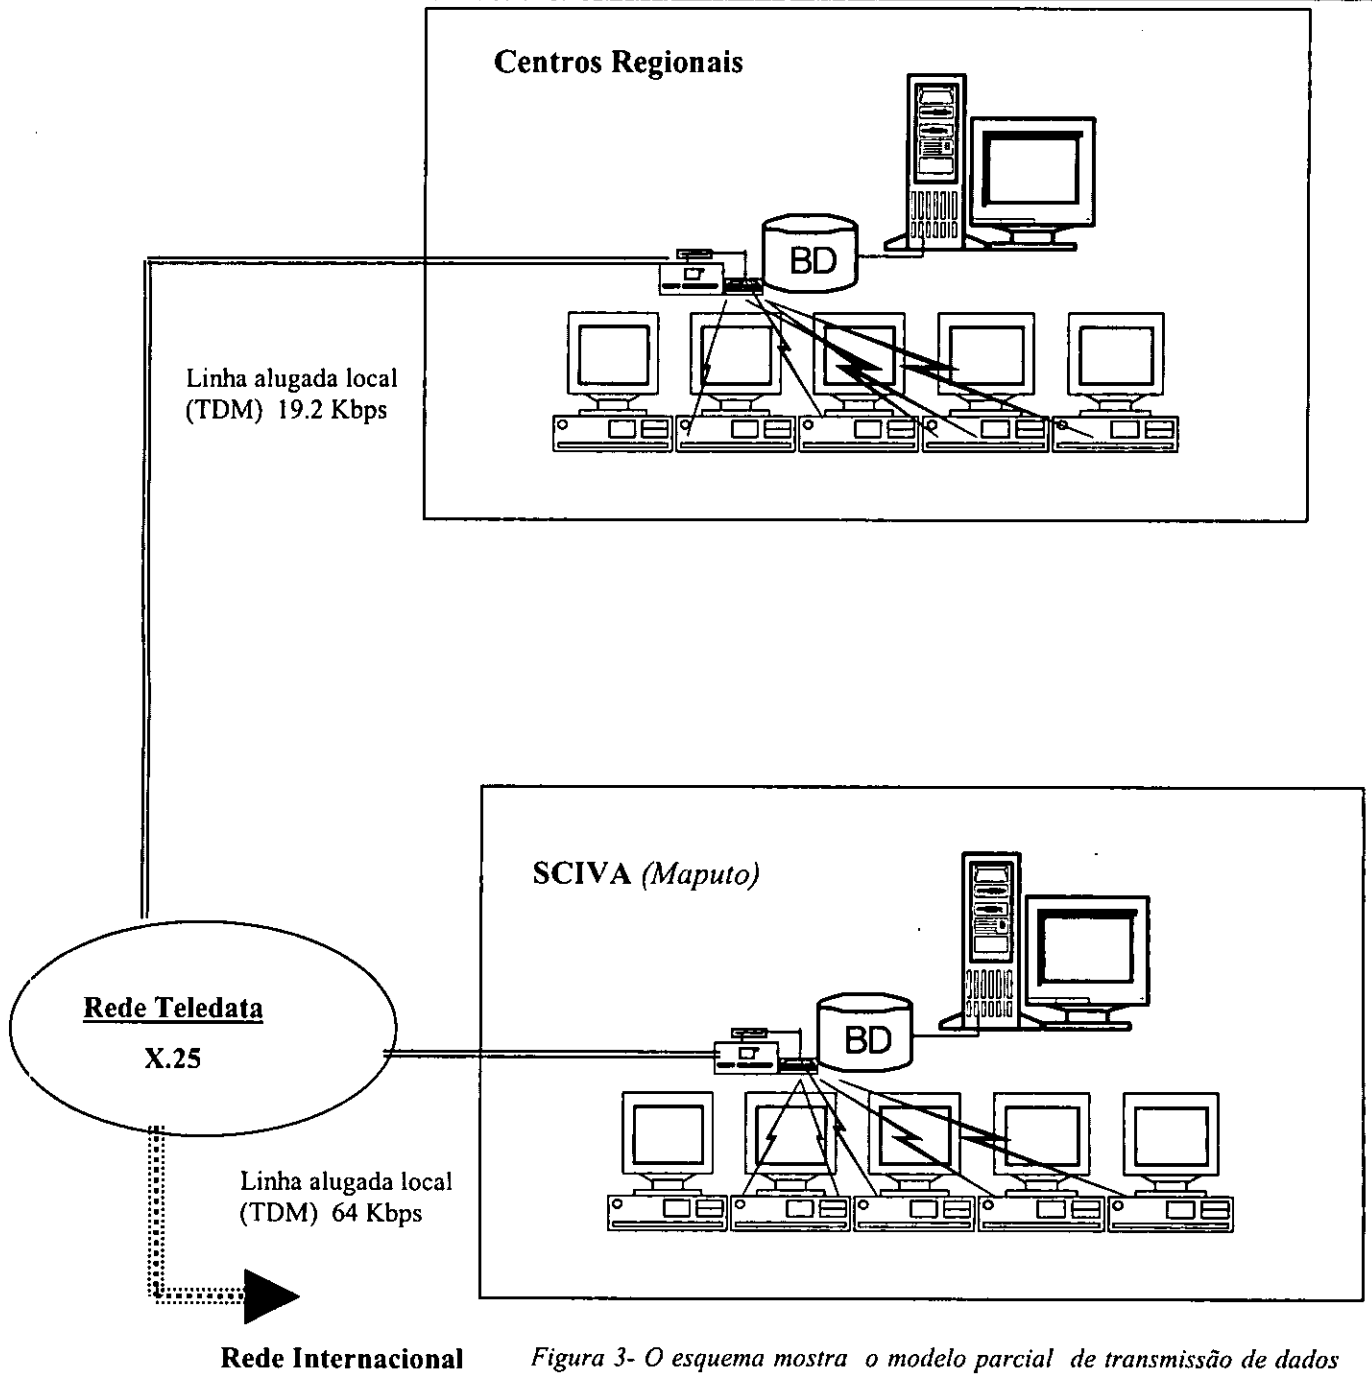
Centros Regionais

BD

Linha alugada local
(TDM) 19.2 Kbps

SCIVA *(Maputo)*

BD

Rede Teledata

X.25

Linha alugada local
(TDM) 64 Kbps

Rede Internacional

*Figura 3- O esquema mostra o modelo parcial de transmissão de dados*